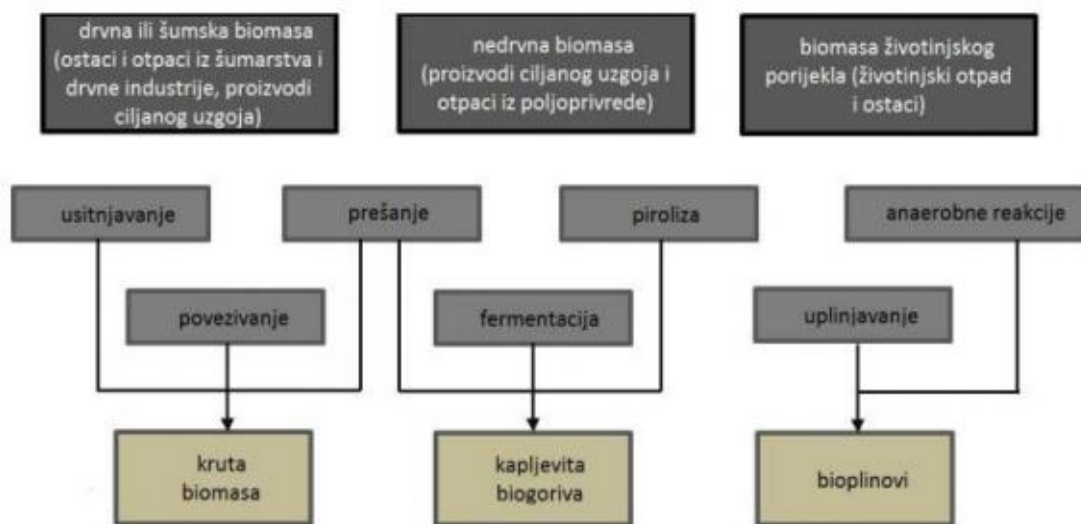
drvna ili šumska biomasa (ostaci i otpaci iz šumarstva i drvne industrije, proizvodi ciljanog uzgoja)

nedrvna biomasa (proizvodi ciljanog uzgoja i otpaci iz poljoprivrede)

biomasa životinjskog porijekla (životinjski otpad i ostaci)

usitnjavanje

prešanje

piroliza

anaerobne reakcije

povezivanje

fermentacija

uplinjavanje

kruta biomasa

kapljevita biogoriva

bioplinovi